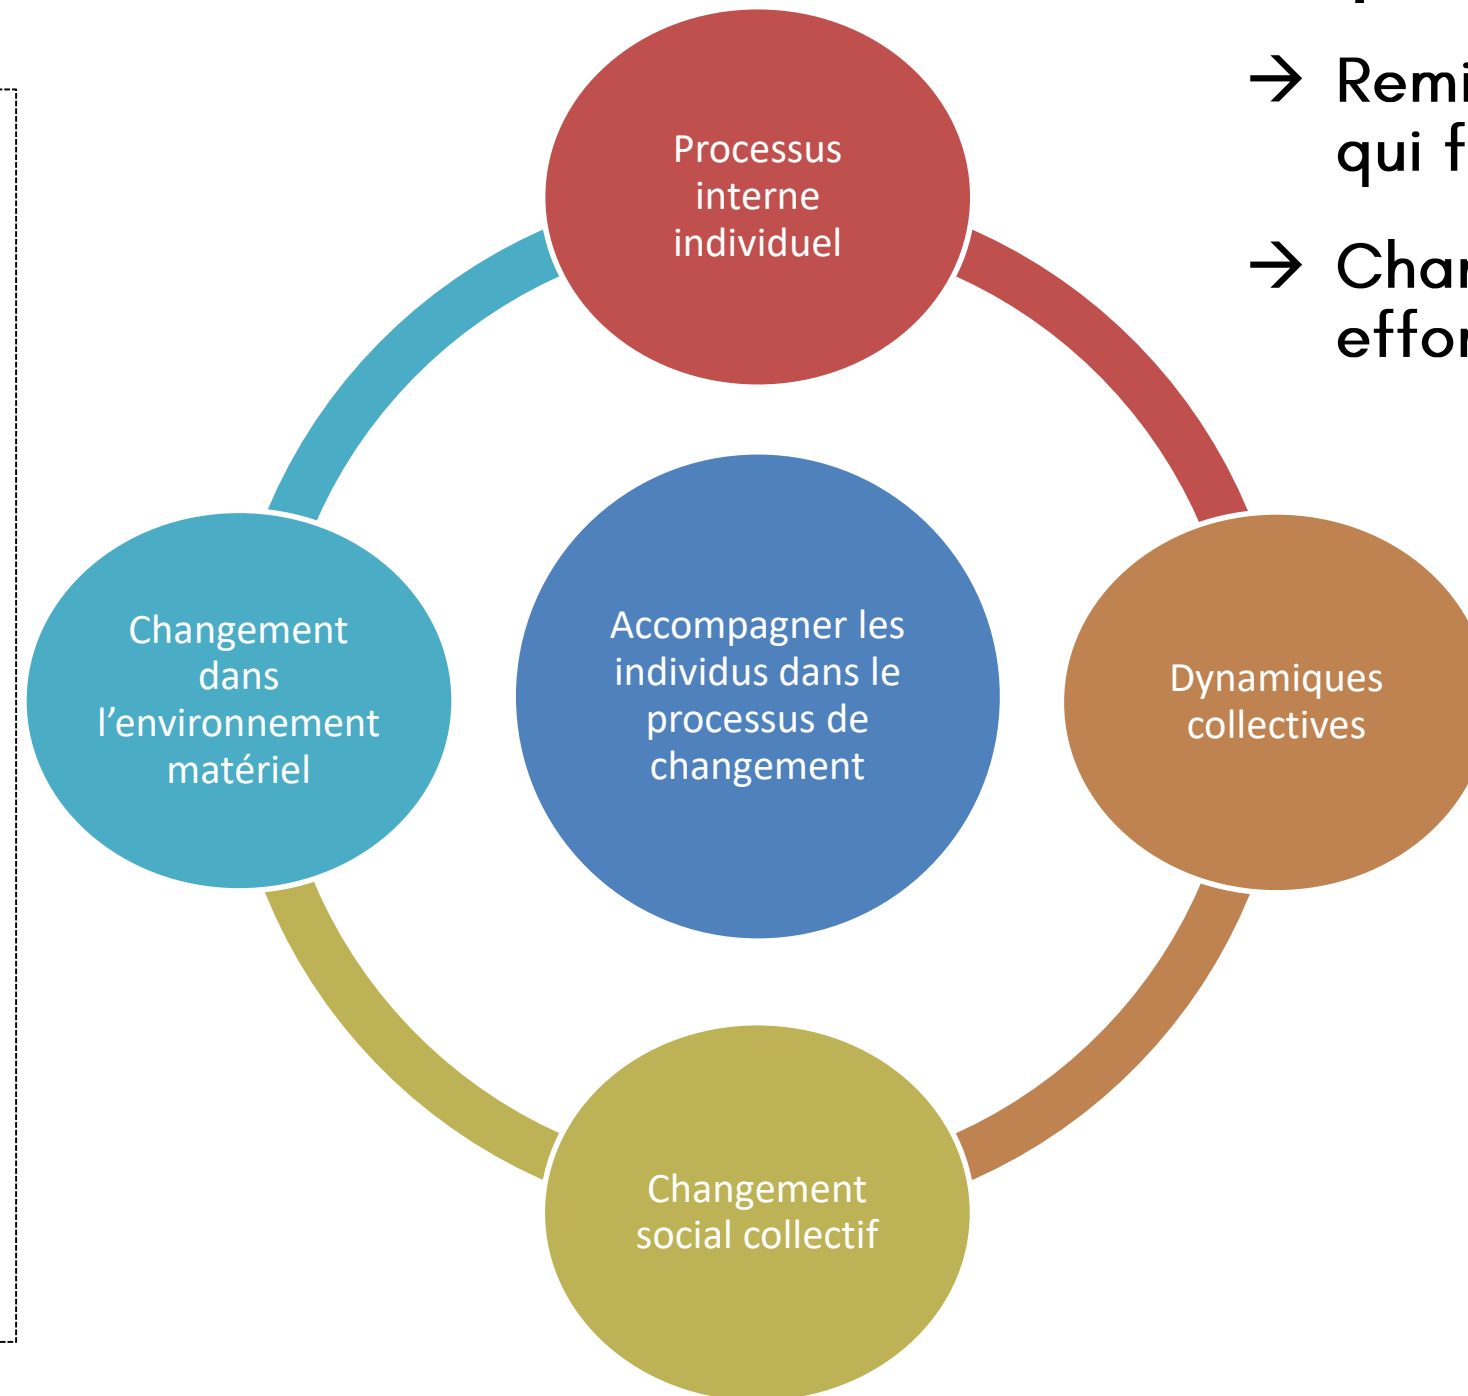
Processus interne individuel

→ Remi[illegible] qui f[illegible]

→ Char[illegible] effor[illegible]

Changement dans l'environnement matériel

Accompagner les individus dans le processus de changement

Dynamiques collectives

Changement social collectif